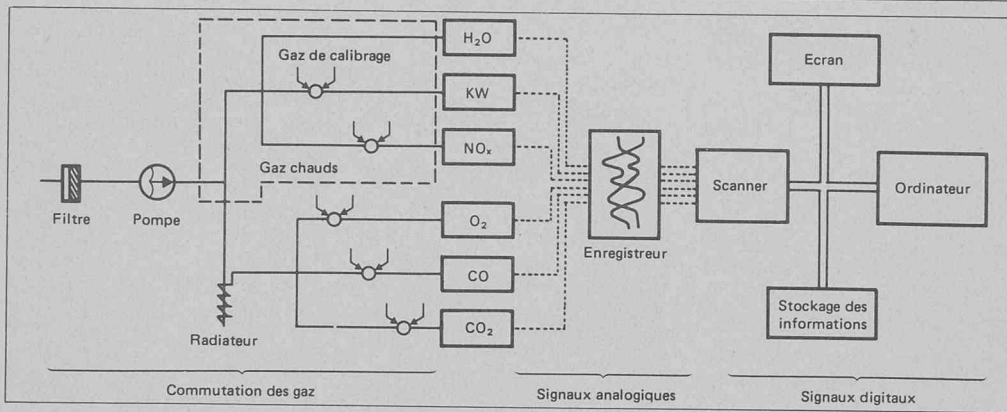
Gaz de calibrage

$H_2O$

KW

$NO_x$

Gaz chauds

Filtre

Pompe

$O_2$

CO

$CO_2$

Radiateur

Enregistreur

Scanner

Ecran

Ordinateur

Stockage des informations

Commutation des gaz

Signaux analogiques

Signaux digitaux